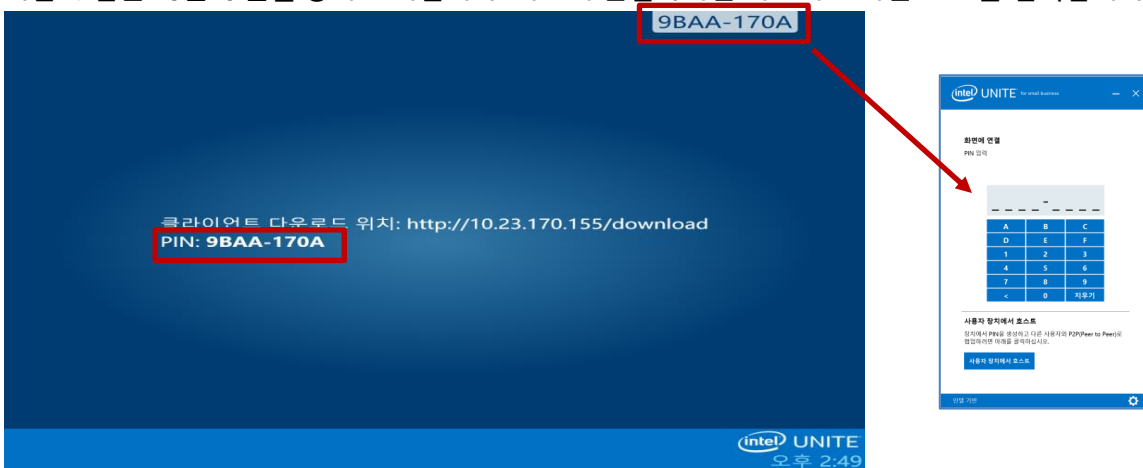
9BAA-170A

클라이언트 다운로드 위치: http://10.23.170.155/download
PIN: 9BAA-170A

intel UNITE
오후 2:49

intel UNITE for small business

화면에 연결
PIN 입력

_ _ _ _ - _ _ _ _

| A | B | C |
|---|---|---|
| D | E | F |
| 1 | 2 | 3 |
| 4 | 5 | 6 |
| 7 | 8 | 9 |
| < | 0 | 지우기 |

사용자 장치에서 호스트
장치에서 PIN을 생성하고 다른 사용자와 P2P(Peer to Peer)로 협업하려면 여기를 클릭하십시오.

사용자 장치에서 호스트

연결 기본